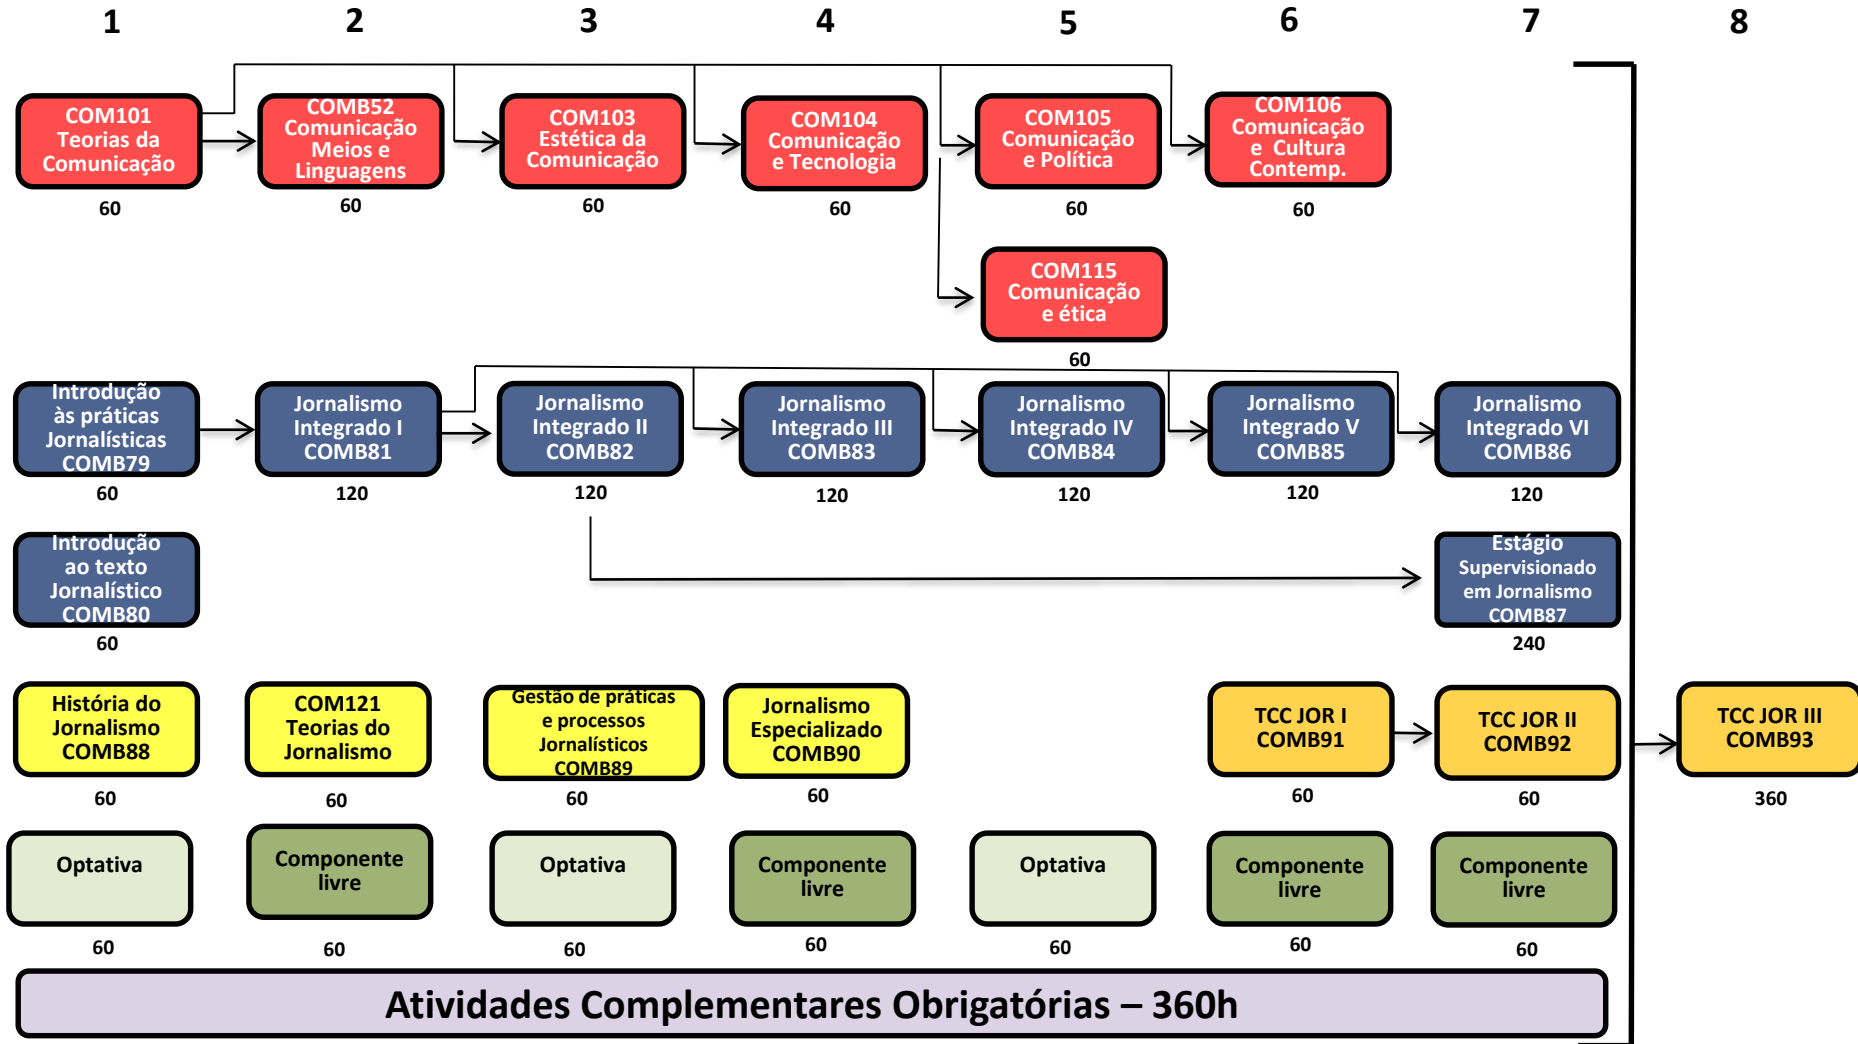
1 2 3 4 5 6 7 8

COM101 Teorias da Comunicação
60

COMB52 Comunicação Meios e Linguagens
60

COM103 Estética da Comunicação
60

COM104 Comunicação e Tecnologia
60

COM105 Comunicação e Política
60

COM106 Comunicação e Cultura Contemp.
60

COM115 Comunicação e ética
60

Introdução às práticas Jornalísticas COMB79
60

Jornalismo Integrado I COMB81
120

Jornalismo Integrado II COMB82
120

Jornalismo Integrado III COMB83
120

Jornalismo Integrado IV COMB84
120

Jornalismo Integrado V COMB85
120

Jornalismo Integrado VI COMB86
120

Introdução ao texto Jornalístico COMB80
60

Estágio Supervisionado em Jornalismo COMB87
240

História do Jornalismo COMB88
60

COM121 Teorias do Jornalismo
60

Gestão de práticas e processos Jornalísticos COMB89
60

Jornalismo Especializado COMB90
60

TCC JOR I COMB91
60

TCC JOR II COMB92
60

TCC JOR III COMB93
360

Optativa
60

Componente livre
60

Optativa
60

Componente livre
60

Optativa
60

Componente livre
60

Componente livre
60

Atividades Complementares Obrigatórias – 360h